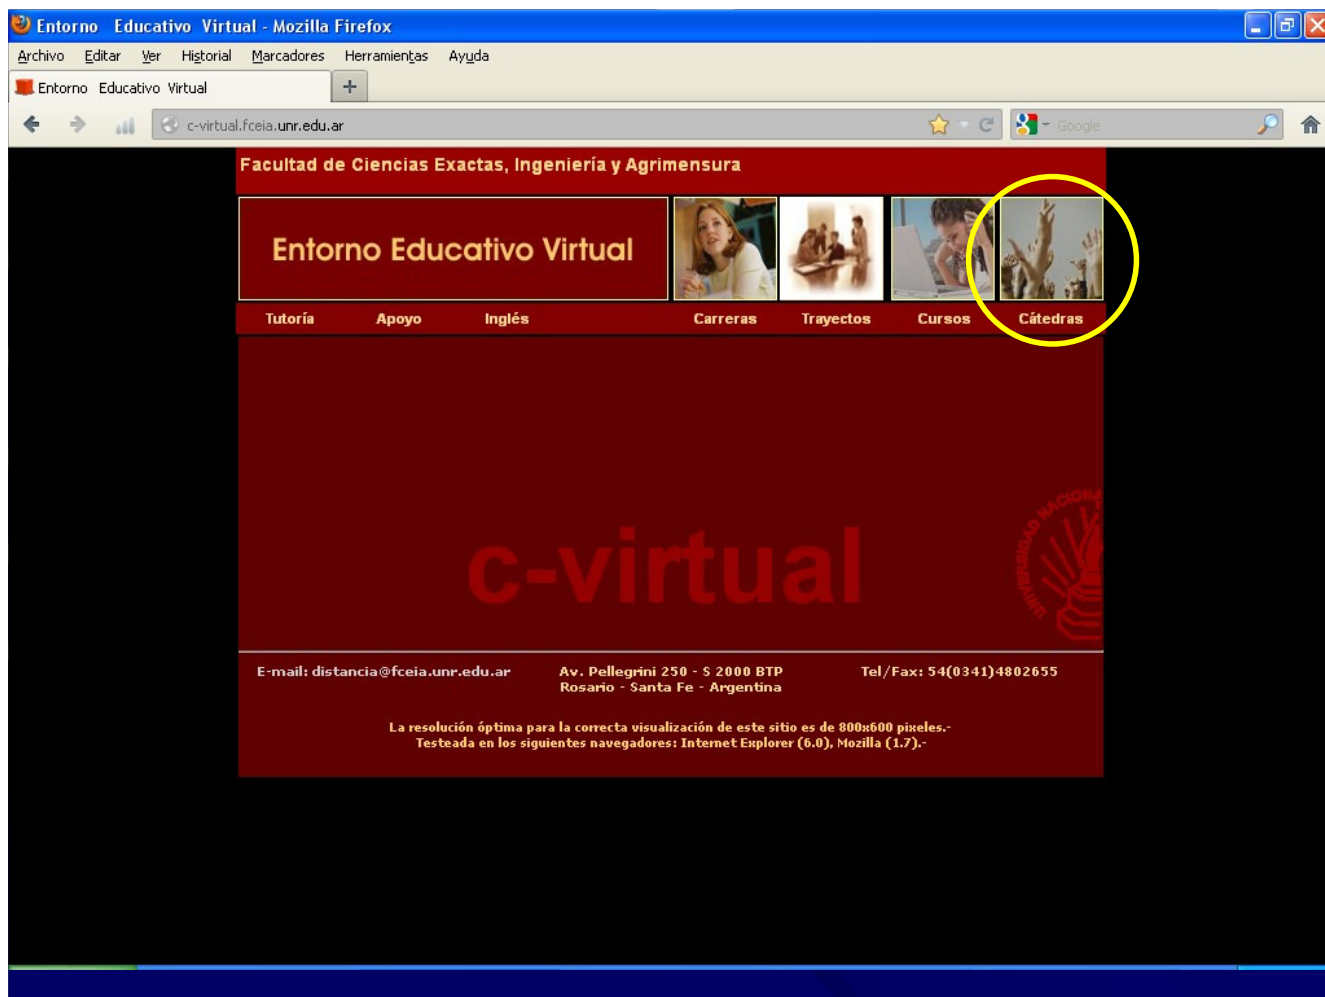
Entorno Educativo Virtual - Mozilla Firefox

Archivo Editar Ver Historial Marcadores Herramientas Ayuda

Entorno Educativo Virtual +

c-virtual.fceia.unr.edu.ar

Google

Facultad de Ciencias Exactas, Ingeniería y Agrimensura

Entorno Educativo Virtual

Tutoría Apoyo Inglés Carreras Trayectos Cursos Cátedras

c-virtual

UNIVERSIDAD NACIONAL

E-mail: distancia@fceia.unr.edu.ar

Av. Pellegrini 250 - S 2000 BTP
Rosario - Santa Fe - Argentina

Tel/Fax: 54(0341)4802655

La resolución óptima para la correcta visualización de este sitio es de 800x600 pixeles.-
Testeada en los siguientes navegadores: Internet Explorer (6.0), Mozilla (1.7).-